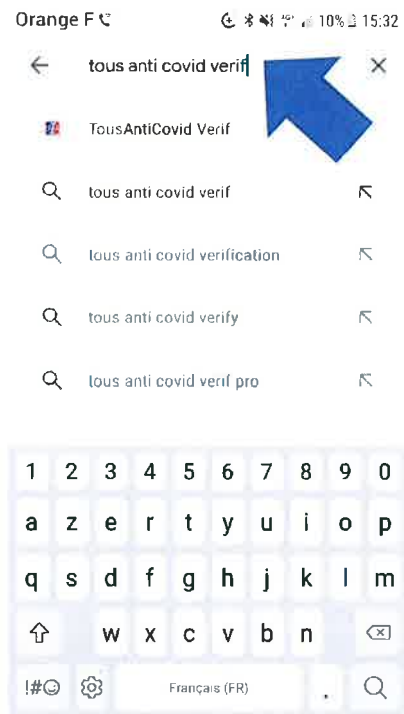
Orange F 10% 15:32

tous anti covid verif

TousAntiCovid Verif

tous anti covid verif

tous anti covid verification

tous anti covid verify

tous anti covid verif pro

1 2 3 4 5 6 7 8 9 0
a z e r t y u i o p
q s d f g h j k l m
w x c v b n
!#☺ Français (FR) .